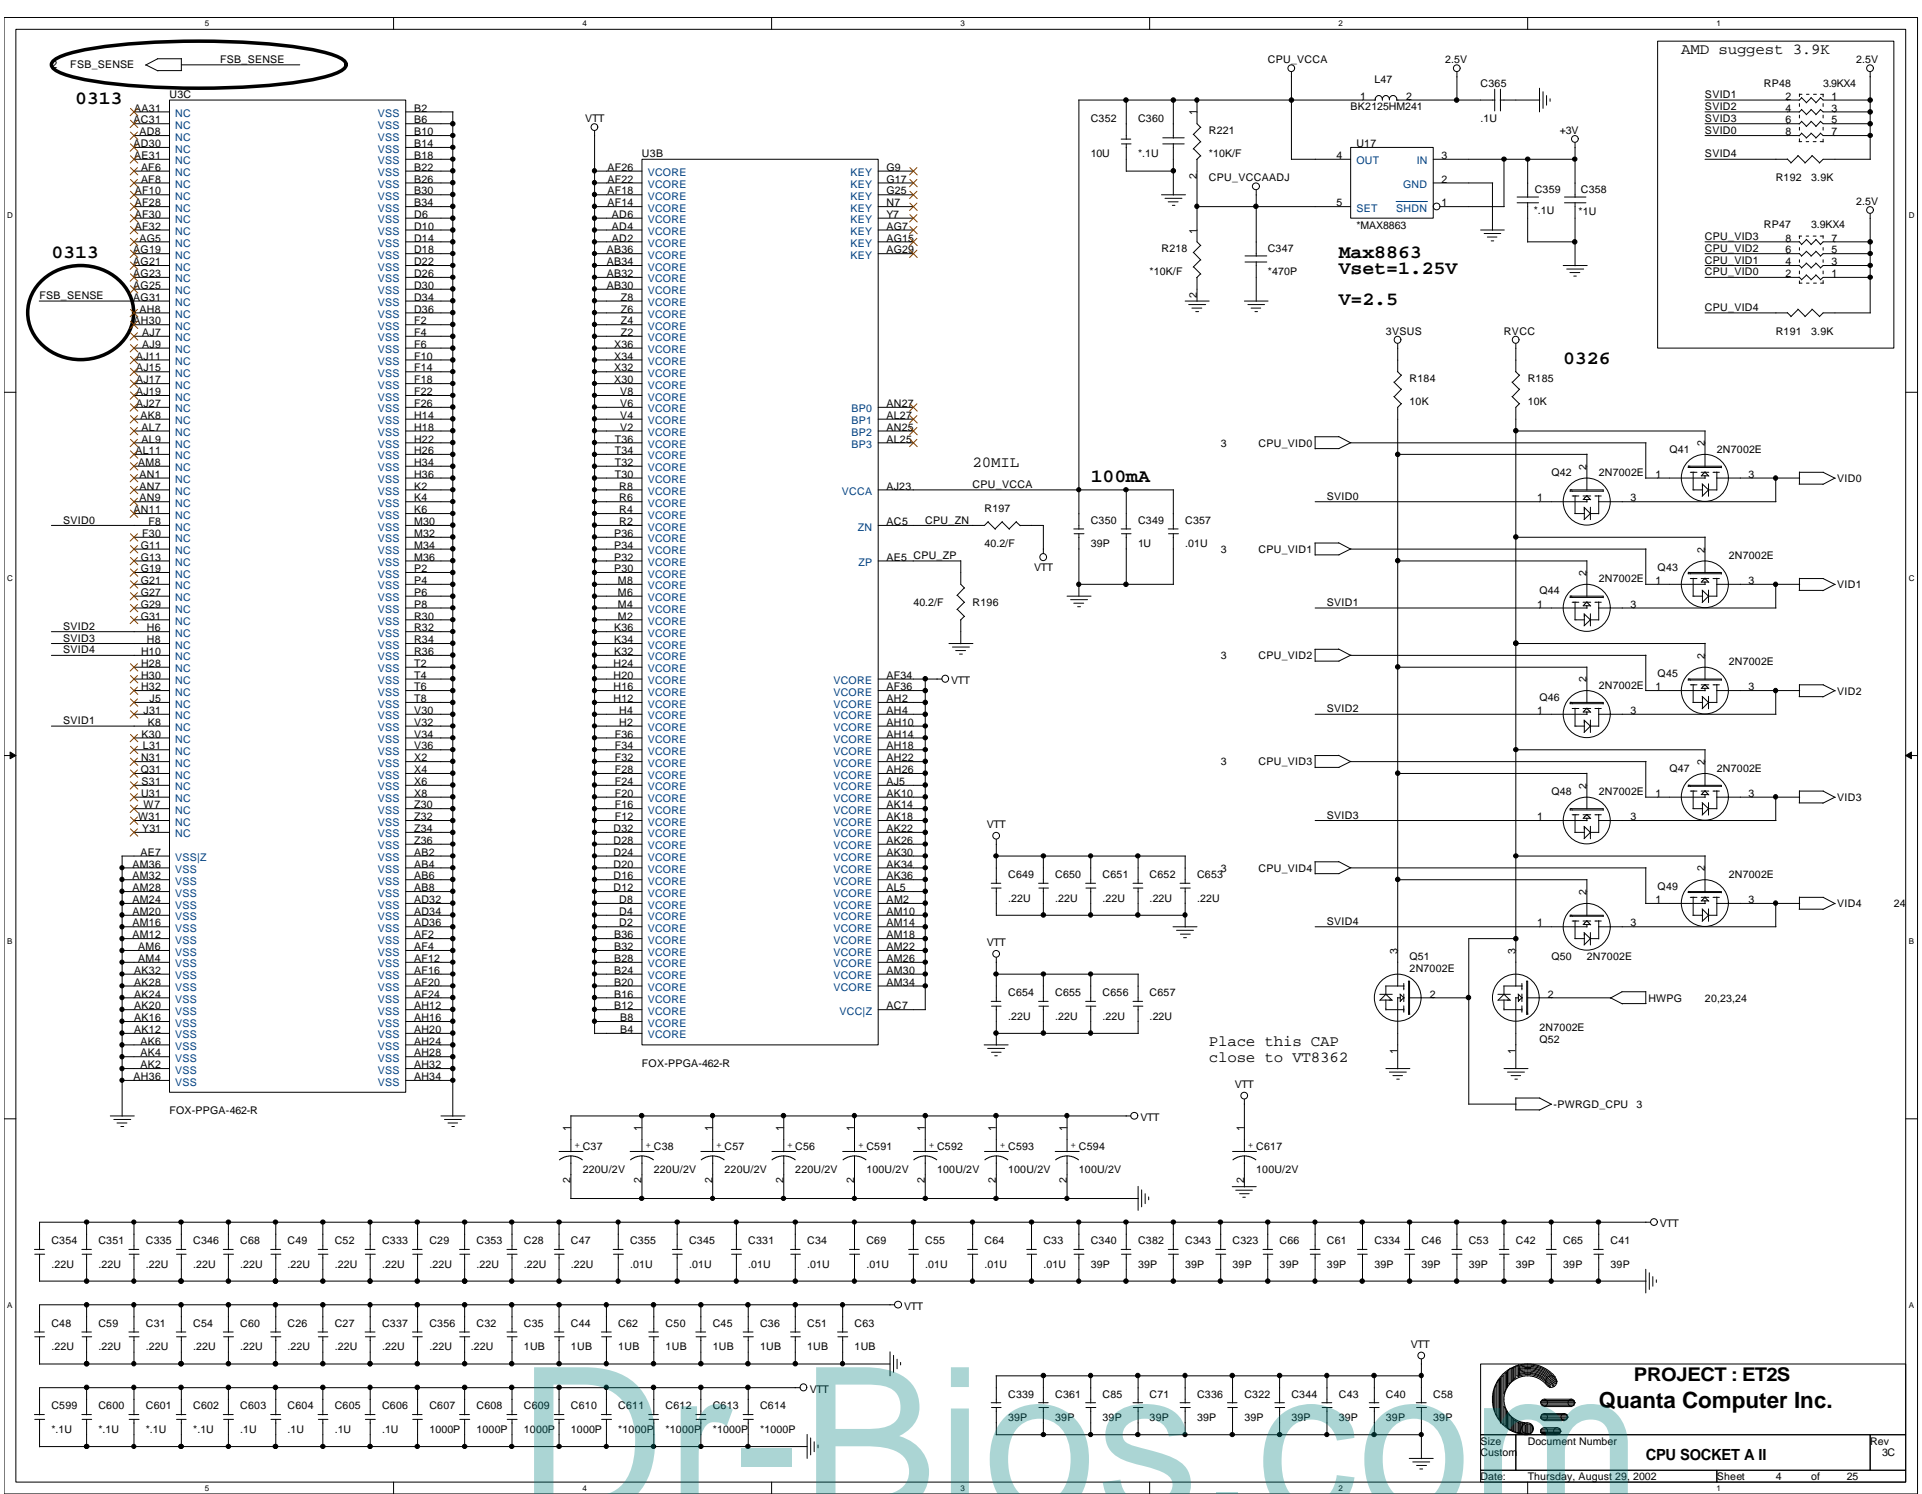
FSB_SENSE FSB_SENSE

0313

U3C

0313

FSB_SENSE

SVID0
SVID2
SVID3
SVID4
SVID1

FOX-PPGA-462-R

VTT

U3B

FOX-PPGA-462-R

CPU_VCCA

L47

BK2125HM241

2.5V

C365

.1U

C352 C360

10U *.1U

R221

*10K/F

CPU_VCCAADJ

U17

OUT IN

GND

SET SHDN

*MAX8863

+3V

C359 C358

*.1U *1U

R218

*10K/F

C347

*470P

Max8863
Vset=1.25V

V=2.5

AMD suggest 3.9K

2.5V

RP48 3.9KX4

SVID1
SVID2
SVID3
SVID0

SVID4

R192 3.9K

2.5V

RP47 3.9KX4

CPU_VID3
CPU_VID2
CPU_VID1
CPU_VID0

CPU_VID4

R191 3.9K

3VSUS RVCC

0326

R184 10K
R185 10K

20MIL

CPU_VCCA

100mA

CPU_ZN
R197
40.2/F
VTT

CPU_ZP
40.2/F R196

C350 C349 C357
39P 1U .01U

CPU_VID0
SVID0
Q41 2N7002E
Q42 2N7002E
VID0

CPU_VID1
SVID1
Q43 2N7002E
Q44 2N7002E
VID1

CPU_VID2
SVID2
Q45 2N7002E
Q46 2N7002E
VID2

CPU_VID3
SVID3
Q47 2N7002E
Q48 2N7002E
VID3

CPU_VID4
SVID4
Q49 2N7002E
Q50 2N7002E
VID4

Q51 2N7002E

HWPG 20,23,24

2N7002E
Q52

-PWRGD_CPU 3

VTT

C649 C650 C651 C652 C653
.22U .22U .22U .22U .22U

VTT

C654 C655 C656 C657
.22U .22U .22U .22U

Place this CAP
close to VT8362

VTT

C37 C38 C57 C56 C591 C592 C593 C594
220U/2V 220U/2V 220U/2V 220U/2V 100U/2V 100U/2V 100U/2V 100U/2V

VTT
C617
100U/2V

C354 C351 C335 C346 C68 C49 C52 C333 C29 C353 C28 C47 C355 C345 C331 C34 C69 C55 C64 C33 C340 C382 C343 C323 C66 C61 C334 C46 C53 C42 C65 C41
.22U .22U .22U .22U .22U .22U .22U .22U .22U .22U .22U .22U .01U .01U .01U .01U .01U .01U .01U .01U 39P 39P 39P 39P 39P 39P 39P 39P 39P 39P 39P 39P
VTT

C48 C59 C31 C54 C60 C26 C27 C337 C356 C32 C35 C44 C62 C50 C45 C36 C51 C63
.22U .22U .22U .22U .22U .22U .22U .22U .22U .22U 1UB 1UB 1UB 1UB 1UB 1UB 1UB 1UB
VTT

C599 C600 C601 C602 C603 C604 C605 C606 C607 C608 C609 C610 C611 C612 C613 C614
*.1U *.1U *.1U *.1U .1U .1U .1U .1U 1000P 1000P 1000P 1000P *1000P *1000P *1000P *1000P
VTT

VTT
C339 C361 C85 C71 C336 C322 C344 C43 C40 C58
39P 39P 39P 39P 39P 39P 39P 39P 39P 39P

PROJECT : ET2S
Quanta Computer Inc.
Size Custom
Document Number
CPU SOCKET A II
Rev 3C
Date: Thursday, August 29, 2002 Sheet 4 of 25

Dr-Bios.com